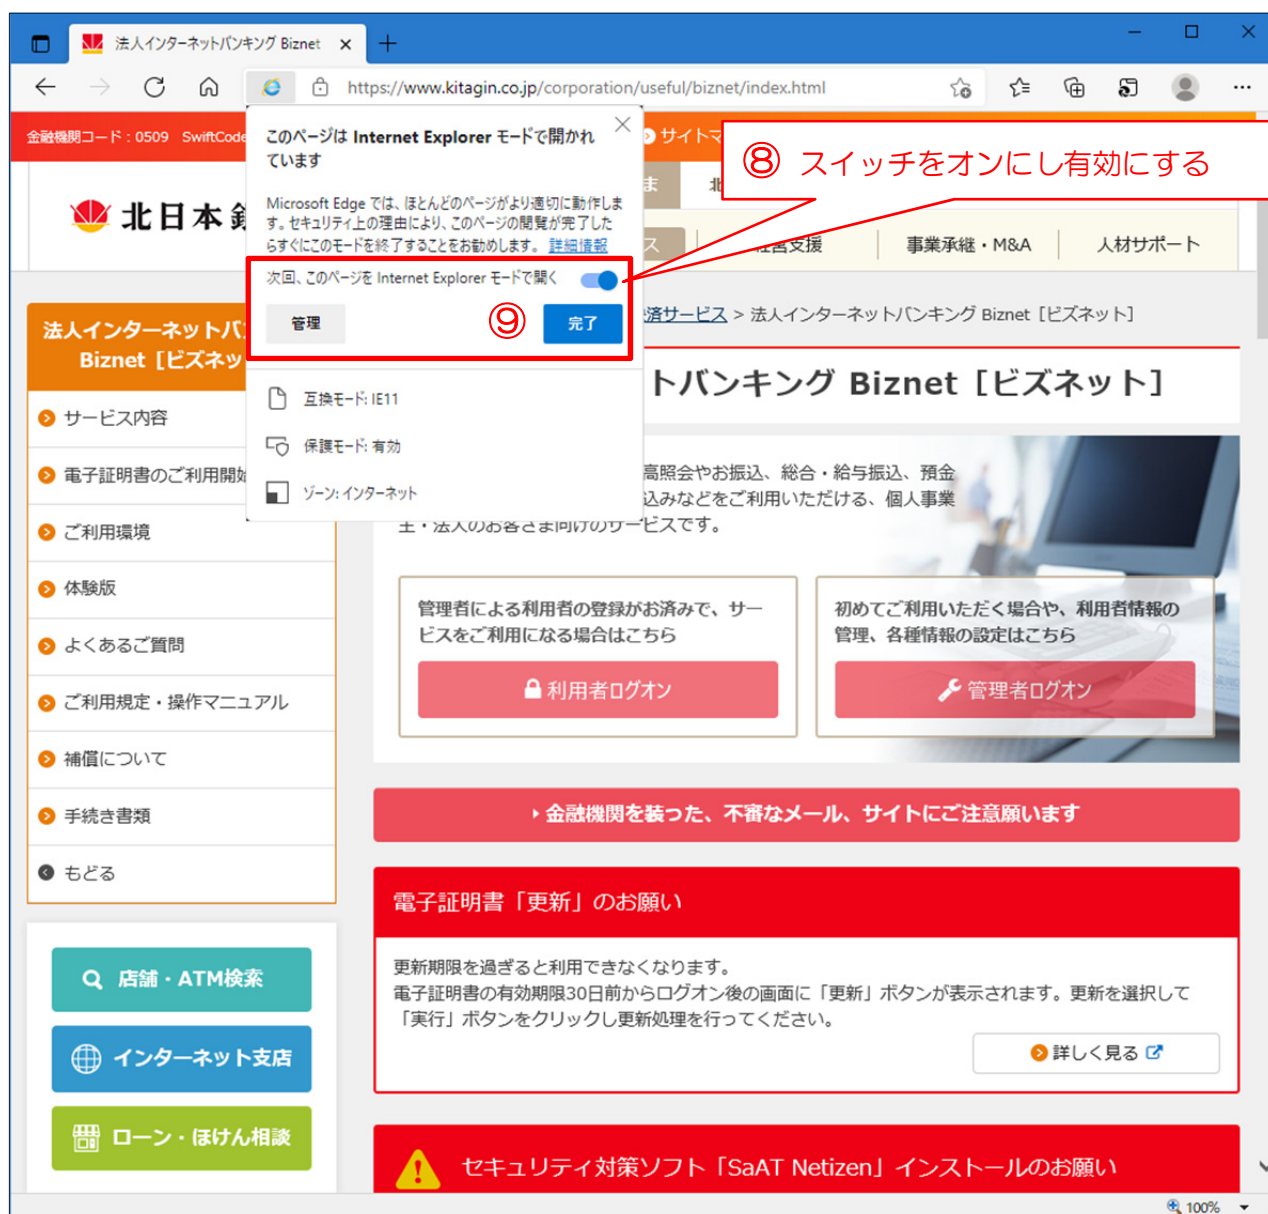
法人インターネットバンキング Biznet ×

https://www.kitagin.co.jp/corporation/useful/biznet/index.html

金融機関コード：0509 SwiftCode

北日本銀

このページは Internet Explorer モードで開かれています

Microsoft Edge では、ほとんどのページがより適切に動作します。セキュリティ上の理由により、このページの閲覧が完了したらすぐにこのモードを終了することをお勧めします。詳細情報

次回、このページを Internet Explorer モードで開く

管理

⑨

完了

互換モード: IE11

保護モード: 有効

ゾーン: インターネット

サイトマ

⑧ スイッチをオンにし有効にする

事業承継・M&A

人材サポート

済サービス > 法人インターネットバンキング Biznet［ビズネット］

トバンキング Biznet［ビズネット］

法人インターネットバ
Biznet［ビズネッ

サービス内容

電子証明書のご利用開始

ご利用環境

体験版

よくあるご質問

ご利用規定・操作マニュアル

補償について

手続き書類

もどる

店舗・ATM検索

インターネット支店

ローン・ほけん相談

高照会やお振込、総合・給与振込、預金込みなどをご利用いただける、個人事業主・法人のお客さま向けのサービスです。

管理者による利用者の登録がお済みで、サービスをご利用になる場合はこちら

利用者ログオン

初めてご利用いただく場合や、利用者情報の管理、各種情報の設定はこちら

管理者ログオン

金融機関を装った、不審なメール、サイトにご注意願います

電子証明書「更新」のお願い

更新期限を過ぎると利用できなくなります。
電子証明書の有効期限30日前からログオン後の画面に「更新」ボタンが表示されます。更新を選択して「実行」ボタンをクリックし更新処理を行ってください。

詳しく見る

セキュリティ対策ソフト「SaAT Netizen」インストールのお願い

100%